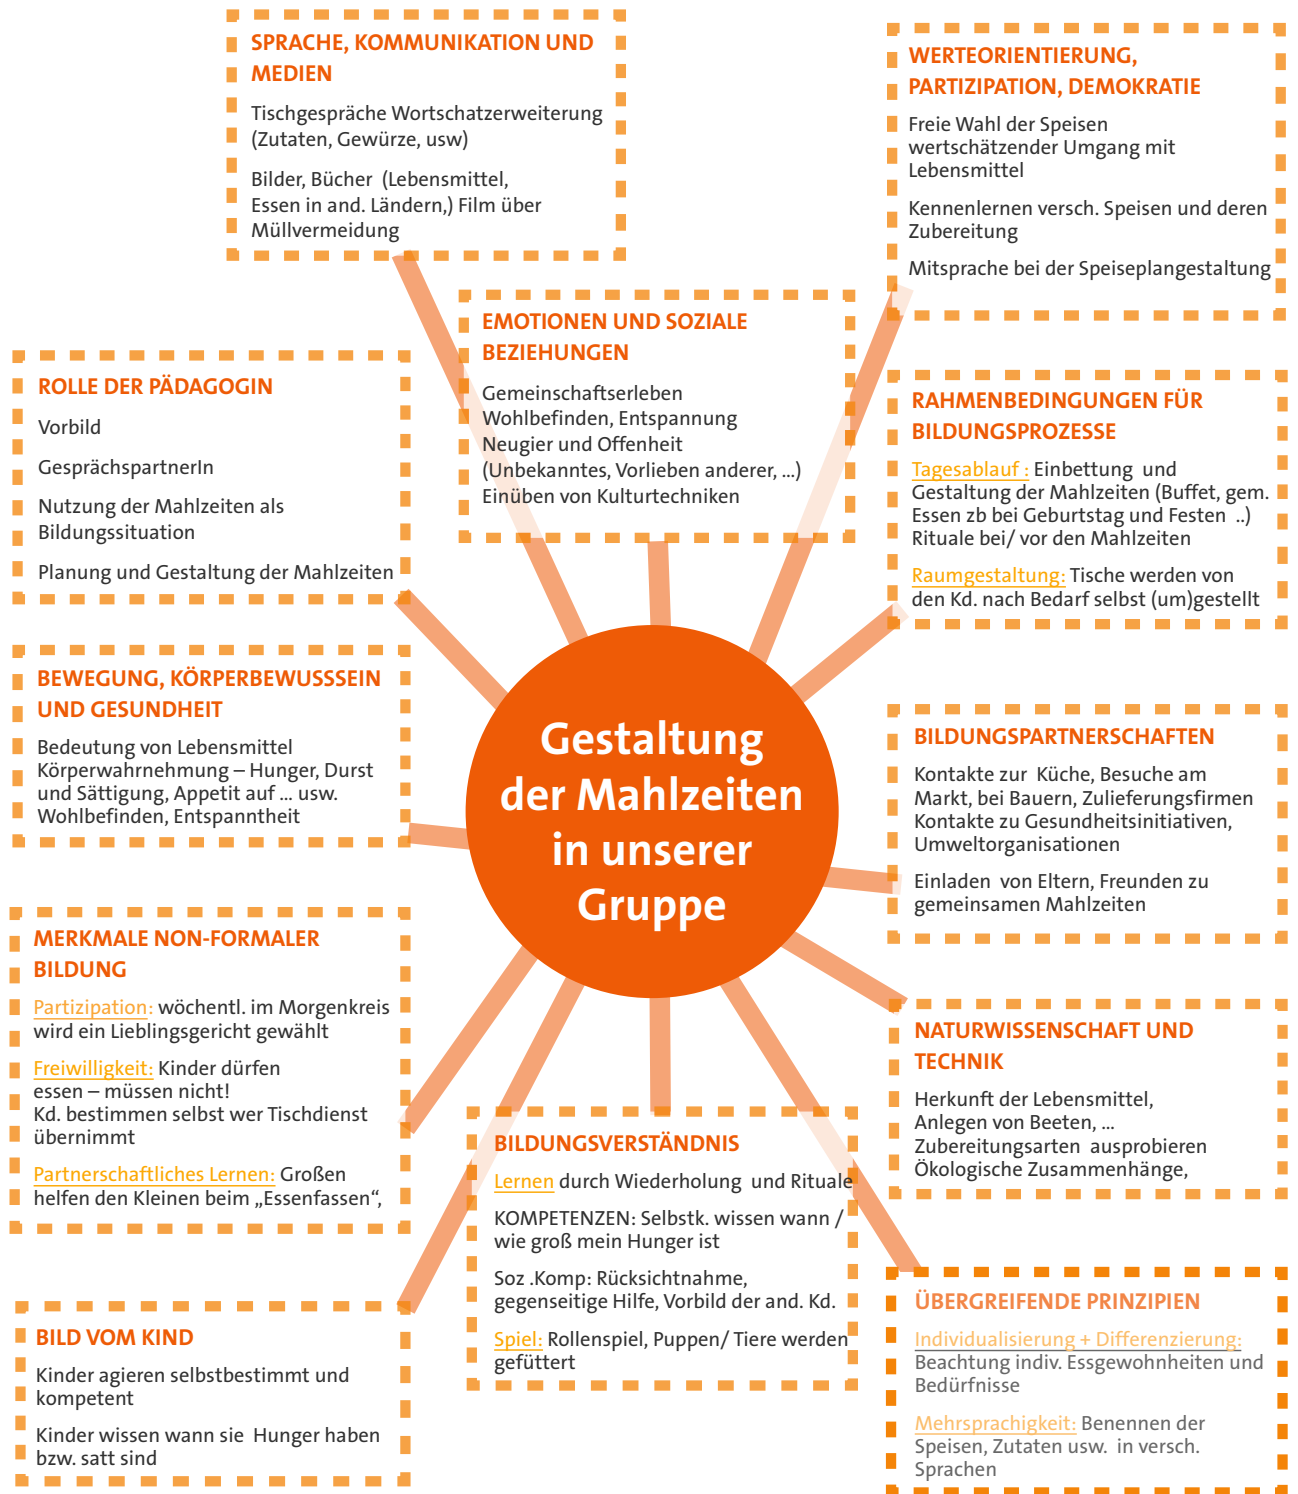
SPRACHE, KOMMUNIKATION UND MEDIEN

Tischgespräche Wortschatzerweiterung (Zutaten, Gewürze, usw)

Bilder, Bücher (Lebensmittel, Essen in and. Ländern,) Film über Müllvermeidung

WERTEORIENTIERUNG, PARTIZIPATION, DEMOKRATIE

Freie Wahl der Speisen wertschätzender Umgang mit Lebensmittel

Kennenlernen versch. Speisen und deren Zubereitung

Mitsprache bei der Speiseplangestaltung

EMOTIONEN UND SOZIALE BEZIEHUNGEN

Gemeinschaftserleben Wohlbefinden, Entspannung Neugier und Offenheit (Unbekanntes, Vorlieben anderer, ...) Einüben von Kulturtechniken

ROLLE DER PÄDAGOGIN

Vorbild

GesprächspartnerIn

Nutzung der Mahlzeiten als Bildungssituation

Planung und Gestaltung der Mahlzeiten

RAHMENBEDINGUNGEN FÜR BILDUNGSPROZESSE

Tagesablauf : Einbettung und Gestaltung der Mahlzeiten (Buffet, gem. Essen zb bei Geburtstag und Festen ..) Rituale bei/ vor den Mahlzeiten

Raumgestaltung: Tische werden von den Kd. nach Bedarf selbst (um)gestellt

BEWEGUNG, KÖRPERBEWUSSSEIN UND GESUNDHEIT

Bedeutung von Lebensmittel Körperwahrnehmung – Hunger, Durst und Sättigung, Appetit auf ... usw. Wohlbefinden, Entspanntheit

Gestaltung der Mahlzeiten in unserer Gruppe

BILDUNGSPARTNERSCHAFTEN

Kontakte zur Küche, Besuche am Markt, bei Bauern, Zulieferungsfirmen Kontakte zu Gesundheitsinitiativen, Umweltorganisationen

Einladen von Eltern, Freunden zu gemeinsamen Mahlzeiten

MERKMALE NON-FORMALER BILDUNG

Partizipation: wöchentl. im Morgenkreis wird ein Lieblingsgericht gewählt

Freiwilligkeit: Kinder dürfen essen – müssen nicht! Kd. bestimmen selbst wer Tischdienst übernimmt

Partnerschaftliches Lernen: Großen helfen den Kleinen beim „Essenfassen“,

NATURWISSENSCHAFT UND TECHNIK

Herkunft der Lebensmittel, Anlegen von Beeten, ... Zubereitungsarten ausprobieren Ökologische Zusammenhänge,

BILDUNGSVERSTÄNDNIS

Lernen durch Wiederholung und Rituale

KOMPETENZEN: Selbstk. wissen wann / wie groß mein Hunger ist

Soz .Komp: Rücksichtnahme, gegenseitige Hilfe, Vorbild der and. Kd.

Spiel: Rollenspiel, Puppen/ Tiere werden gefüttert

BILD VOM KIND

Kinder agieren selbstbestimmt und kompetent

Kinder wissen wann sie Hunger haben bzw. satt sind

ÜBERGREIFENDE PRINZIPIEN

Individualisierung + Differenzierung: Beachtung indiv. Essgewohnheiten und Bedürfnisse

Mehrsprachigkeit: Benennen der Speisen, Zutaten usw. in versch. Sprachen